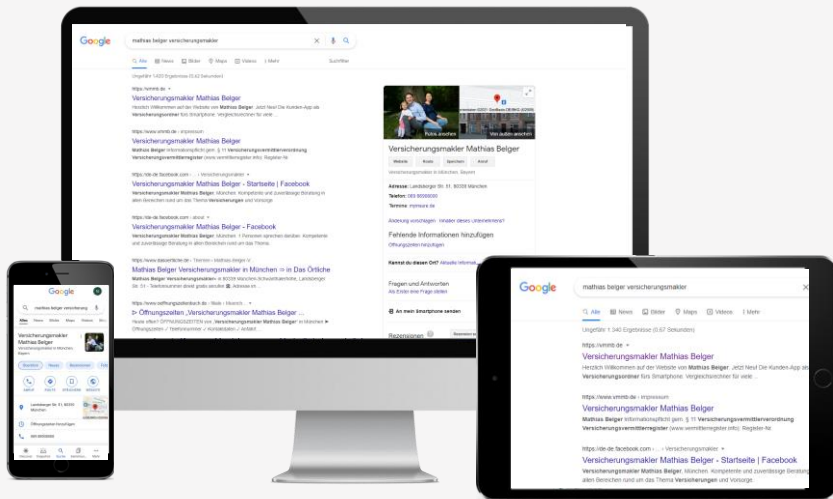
Google

mathias belger versicherungsmakler

Alle News Bilder Maps Videos Mehr Suchfilter

Ungefähr 1.620 Ergebnisse (0,42 Sekunden)

https://vmmb.de

Versicherungsmakler Mathias Belger

Herzlich Willkommen auf der Website von Mathias Belger. Jetzt Neu! Die Kunden-App als Versicherungsordner fürs Smartphone. Vergleichsrechner für viele ...

https://www.vmmb.de › impressum

Versicherungsmakler Mathias Belger

Mathias Belger Informationspflicht gem. § 11 Versicherungsvermittlerverordnung Versicherungsvermittlerregister (www.vermittlerregister.info): Register-Nr.

https://de-de.facebook.com › ... › Versicherungsmakler

Versicherungsmakler Mathias Belger - Startseite | Facebook

Versicherungsmakler Mathias Belger, München. Kompetente und zuverlässige Beratung in allen Bereichen rund um das Thema Versicherungen und Vorsorge.

https://de-de.facebook.com › about

Versicherungsmakler Mathias Belger - Facebook

Versicherungsmakler Mathias Belger, München. 1 Personen sprechen darüber. Kompetente und zuverlässige Beratung in allen Bereichen rund um das Thema ...

https://www.dasoertliche.de › Themen › Makler V

Mathias Belger Versicherungsmakler in München ⇒ in Das Örtliche

Versicherungsmakler Mathias Belger in 80339 München-Schwanthalerhöhe, Landsberger Str. 51 - Telefonnummer direkt gratis anrufen Adresse im ...

https://www.oeffnungszeitenbuch.de › Beck › Maenkl...

Öffnungszeiten „Versicherungsmakler Mathias Belger ...

Öffnungszeiten ✓ Telefonnummer ✓ Kontaktdaten ✓ Anfahrt ...

Fotos ansehen Von außen ansehen

Versicherungsmakler Mathias Belger

Website Route Speichern Anruf

Versicherungsmakler in München, Bayern

Adresse: Landsberger Str. 51, 80339 München

Telefon: 089 80998080

Termine: vmmare.de

Änderung vorschlagen · Inhaber dieses Unternehmens?

Fehlende Informationen hinzufügen

Öffnungszeiten hinzufügen

Kennst du diesen Ort? Aktuelle Informationen

Fragen und Antworten

Als Erster eine Frage stellen

An mein Smartphone senden

Rezensionen

Google

mathias belger versicherung

Alle News Bilder Maps Videos

Versicherungsmakler Mathias Belger

Versicherungsmakler in München, Bayern

Website Route

Landsberger Str. 51, 80339 München

Öffnungszeiten hinzufügen

089 80998080

Google

mathias belger versicherungsmakler

Alle News Bilder Maps Videos Mehr

Ungefähr 1.340 Ergebnisse (0,57 Sekunden)

https://vmmb.de

Versicherungsmakler Mathias Belger

Herzlich Willkommen auf der Website von Mathias Belger. Jetzt Neu! Die Kunden-App als Versicherungsordner fürs Smartphone. Vergleichsrechner für viele ...

https://www.vmmb.de › impressum

Versicherungsmakler Mathias Belger

Mathias Belger Informationspflicht gem. § 11 Versicherungsvermittlerverordnung Versicherungsvermittlerregister (www.vermittlerregister.info): Register-Nr.

https://de-de.facebook.com › ... › Versicherungsmakler

Versicherungsmakler Mathias Belger - Startseite | Facebook

Versicherungsmakler Mathias Belger, München. Kompetente und zuverlässige Beratung in allen Bereichen rund um das Thema Versicherungen und Vorsorge.